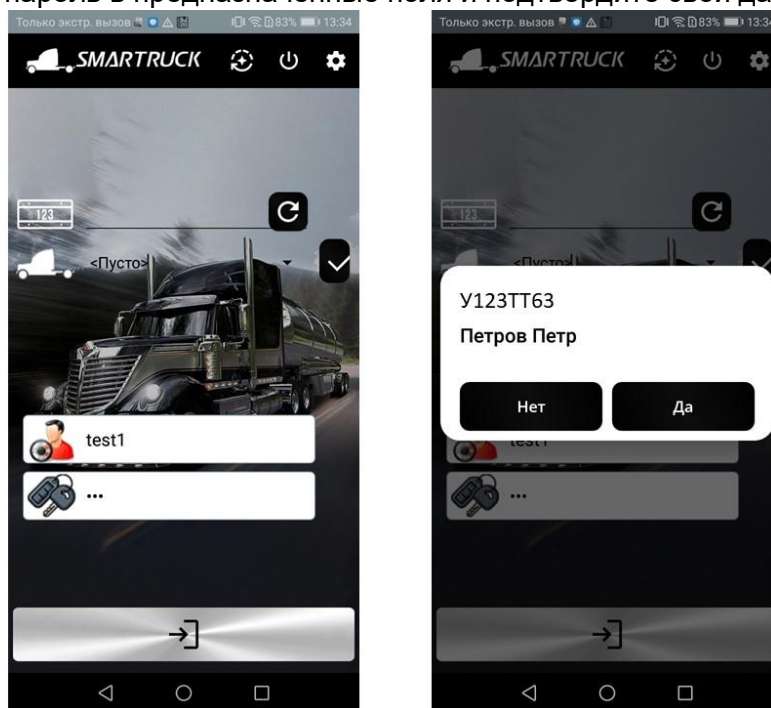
пароль в предназначенные поля и подтвердите свой да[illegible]

Только экстр. вызов 83% 13:34

SMARTRUCK

123

<Пусто>

test1

...

Только экстр. вызов 83% 13:34

SMARTRUCK

123

<Пусто>

У123ТТ63

Петров Петр

Нет

Да

test1

...